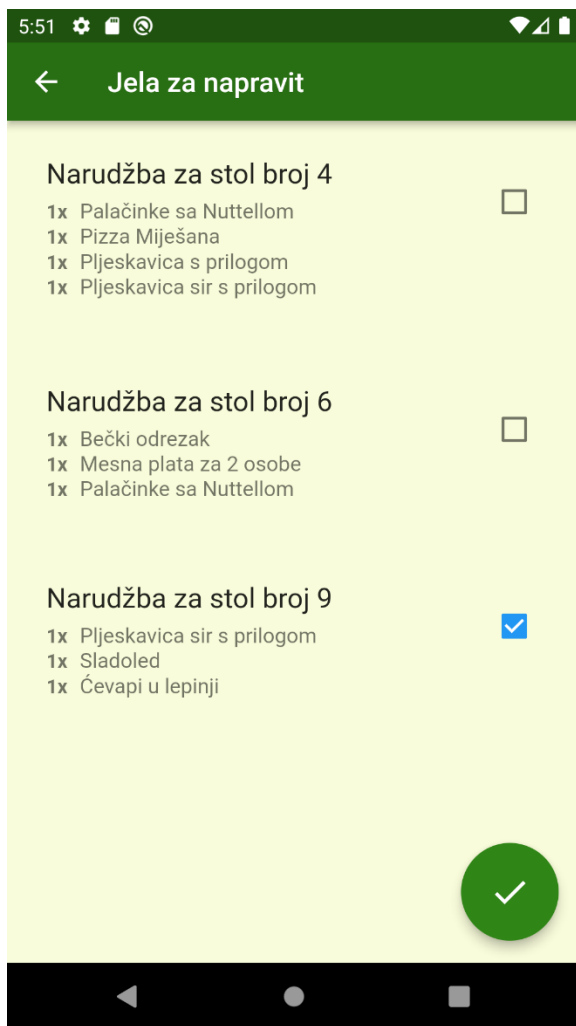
5:51

Jela za napravit

Narudžba za stol broj 4
1x Palačinke sa Nuttellom
1x Pizza Miješana
1x Pljeskavica s prilogom
1x Pljeskavica sir s prilogom

Narudžba za stol broj 6
1x Bečki odrezak
1x Mesna plata za 2 osobe
1x Palačinke sa Nuttellom

Narudžba za stol broj 9
1x Pljeskavica sir s prilogom
1x Sladoled
1x Ćevapi u lepinji